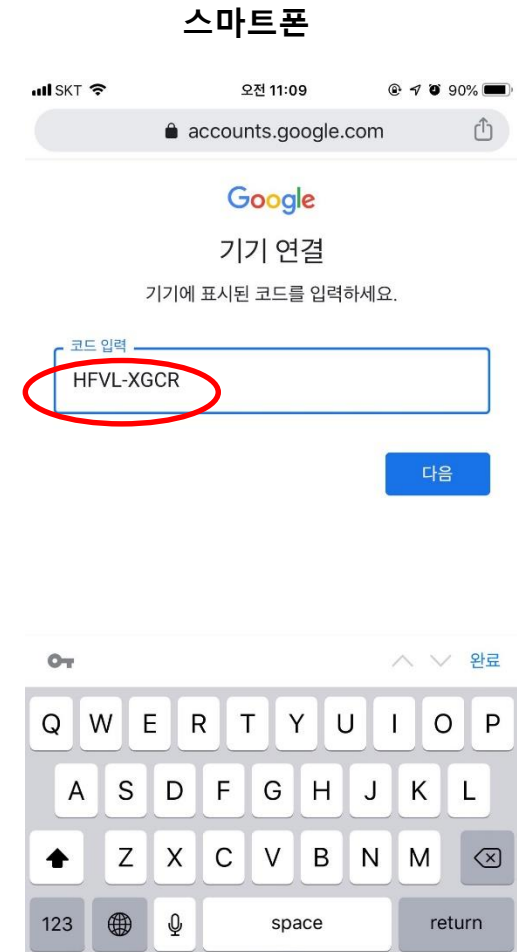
스마트폰

SKT 오전 11:09 90%

accounts.google.com

Google

기기 연결

기기에 표시된 코드를 입력하세요.

코드 입력

HFVL-XGCR

다음

완료

Q W E R T Y U I O P

A S D F G H J K L

Z X C V B N M

123 space return